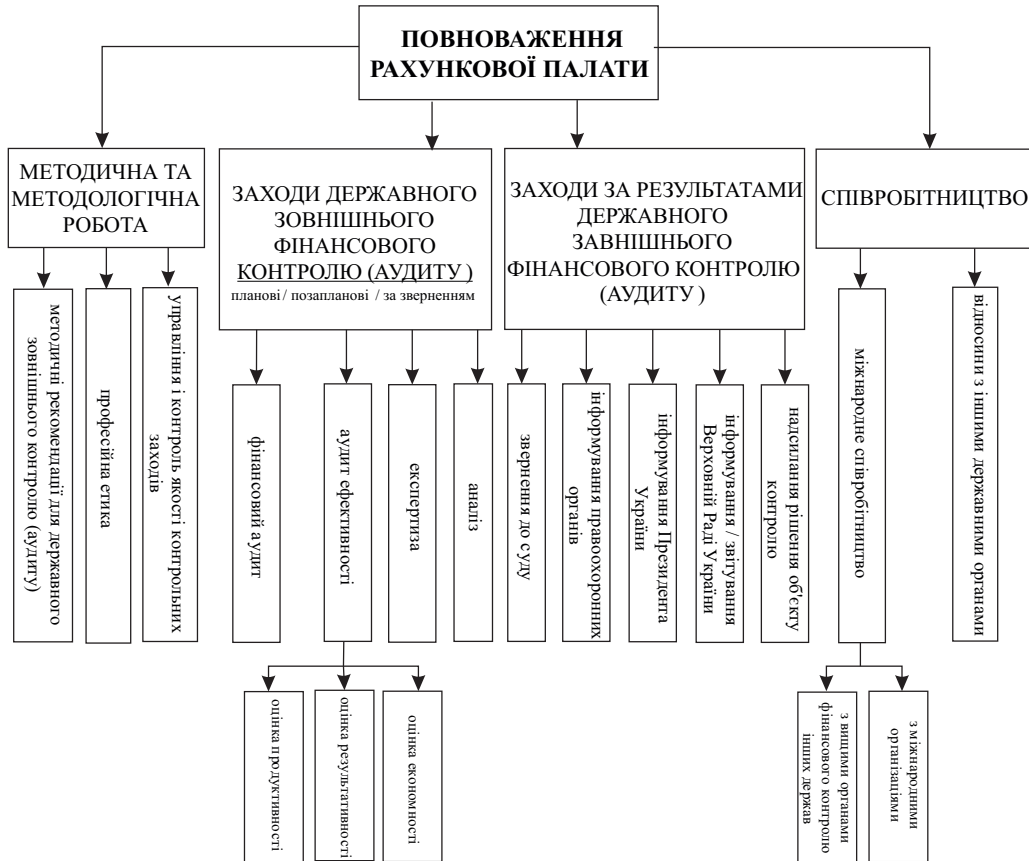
ПОВНОВАЖЕННЯ РАХУНКОВОЇ ПАЛАТИ

МЕТОДИЧНА ТА МЕТОДОЛОГІЧНА РОБОТА

методичні рекомендації для державного зовнішнього контролю (аудиту)

професійна етика

управління і контроль якості контрольних заходів

ЗАХОДИ ДЕРЖАВНОГО ЗОВНІШНЬОГО ФІНАНСОВОГО КОНТРОЛЮ (АУДИТУ)
планові / позапланові / за зверненням

фінансовий аудит

аудит ефективності

експертиза

аналіз

оцінка продуктивності

оцінка результативності

оцінка економності

ЗАХОДИ ЗА РЕЗУЛЬТАТАМИ ДЕРЖАВНОГО ЗАВНІШНЬОГО ФІНАНСОВОГО КОНТРОЛЮ (АУДИТУ)

звернення до суду

інформування правоохоронних органів

інформування Президента України

інформування / звітування Верховній Раді України

надсилання рішення об'єкту контролю

СПІВРОБІТНИЦТВО

міжнародне співробітництво

з вищими органами фінансового контролю інших держав

з міжнародними організаціями

відносини з іншими державними органами